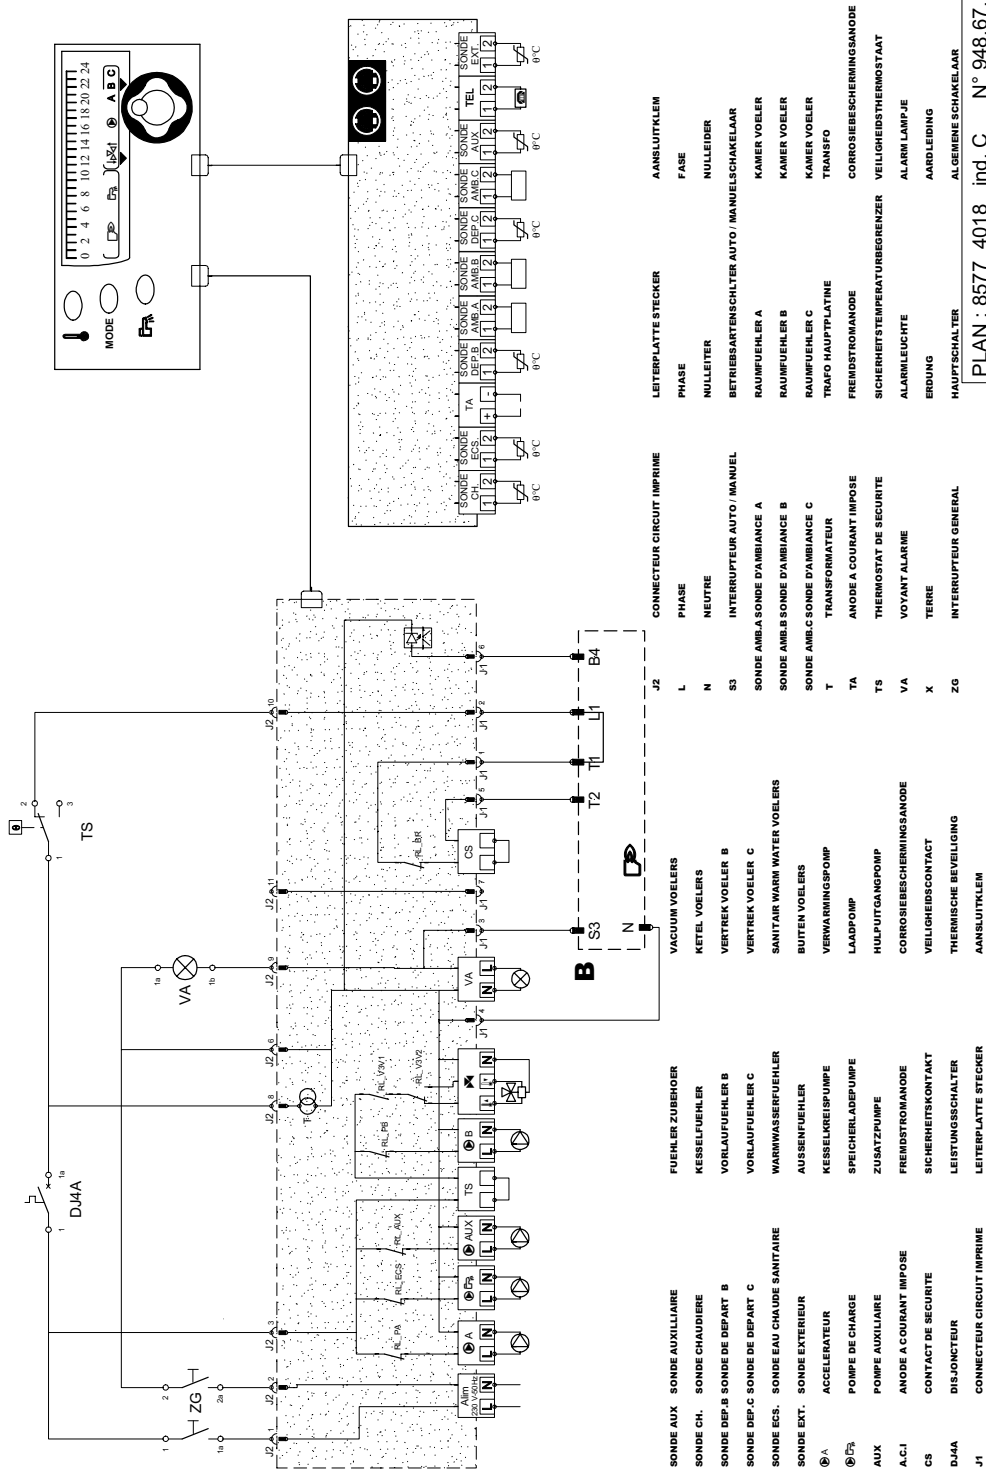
MODE

0 2 4 6 8 10 12 14 16 18 20 22 24

A B C

SONDE CH. 1 2 θ°C
SONDE ECS. 1 2 θ°C
TA + -
SONDE DEP.B 1 2 θ°C
SONDE AMB.A 1 2
SONDE AMB.B 1 2
SONDE DEP.C 1 2 θ°C
SONDE AMB.C 1 2
SONDE AUX 1 2 θ°C
TEL 1 2
SONDE EXT. 1 2 θ°C

DJ4A 1 1a
ZG 1 1a 2 2a
VA 1a 1b
TS 1 2 3

J2 1 J2 2 J2 3 J2 8 J2 6 J2 9 J2 11 J2 10
Alim 230 V-50Hz L N
A L N
L N
AUX L N
TS
B L N
RL_PA RL_ECS RL_AUX RL_PB RL_V3V1 RL_V3V2 RL_BR
T
VA N L
CS
J1 4 J1 3 J1 7 J1 5 J1 1 J1 2 J1 6

B
N S3 T2 T1 L1 B4

SONDE AUX SONDE AUXILLIAIRE
SONDE CH. SONDE CHAUDIERE
SONDE DEP.B SONDE DE DEPART B
SONDE DEP.C SONDE DE DEPART C
SONDE ECS. SONDE EAU CHAUDE SANITAIRE
SONDE EXT. SONDE EXTERIEUR
A ACCELERATEUR
POMPE DE CHARGE
AUX POMPE AUXILIAIRE
A.C.I ANODE A COURANT IMPOSE
CS CONTACT DE SECURITE
DJ4A DISJONCTEUR
J1 CONNECTEUR CIRCUIT IMPRIME

FUEHLER ZUBEHOER
KESSELFUEHLER
VORLAUFUEHLER B
VORLAUFUEHLER C
WARMWASSERFUEHLER
AUSSENFUEHLER
KESSELKREISPUMPE
SPEICHERLADEPUMPE
ZUSATZPUMPE
FREMDSTROMANODE
SICHERHEITSKONTAKT
LEISTUNGSSCHALTER
LEITERPLATTE STECKER

VACUUM VOELERS
KETEL VOELERS
VERTREK VOELER B
VERTREK VOELER C
SANITAIR WARM WATER VOELERS
BUITEN VOELERS
VERWARMINGSPOMP
LAADPOMP
HULPUITGANGPOMP
CORROSIEBESCHERMINGSANODE
VEILIGHEIDSCONTACT
THERMISCHE BEVEILIGING
AANSLUITKLEM

J2 CONNECTEUR CIRCUIT IMPRIME
L PHASE
N NEUTRE
S3 INTERRUPTEUR AUTO / MANUEL
SONDE AMB.A SONDE D'AMBIANCE A
SONDE AMB.B SONDE D'AMBIANCE B
SONDE AMB.C SONDE D'AMBIANCE C
T TRANSFORMATEUR
TA ANODE A COURANT IMPOSE
TS THERMOSTAT DE SECURITE
VA VOYANT ALARME
X TERRE
ZG INTERRUPTEUR GENERAL

LEITERPLATTE STECKER
PHASE
NULLEITER
BETRIEBSARTENSCHLTER AUTO / MANUEL
RAUMFUEHLER A
RAUMFUEHLER B
RAUMFUEHLER C
TRAFO HAUPTPLATINE
FREMDSTROMANODE
SICHERHEITSTEMPERATURBEGRENZER
ALARMLEUCHTE
ERDUNG
HAUPTSCHALTER

AANSLUITKLEM
FASE
NULLEIDER
BEDRIJFSSCHAKELAAR AUTO / MANUELSCHAKELAAR
KAMER VOELER
KAMER VOELER
KAMER VOELER
TRANSFO
CORROSIEBESCHERMINGSANODE
VEILIGHEIDSTHERMOSTAAT
ALARM LAMPJE
AARDLEIDING
ALGEMENE SCHAKELAAR

PLAN : 8577 4018 ind. C N° 948.67.